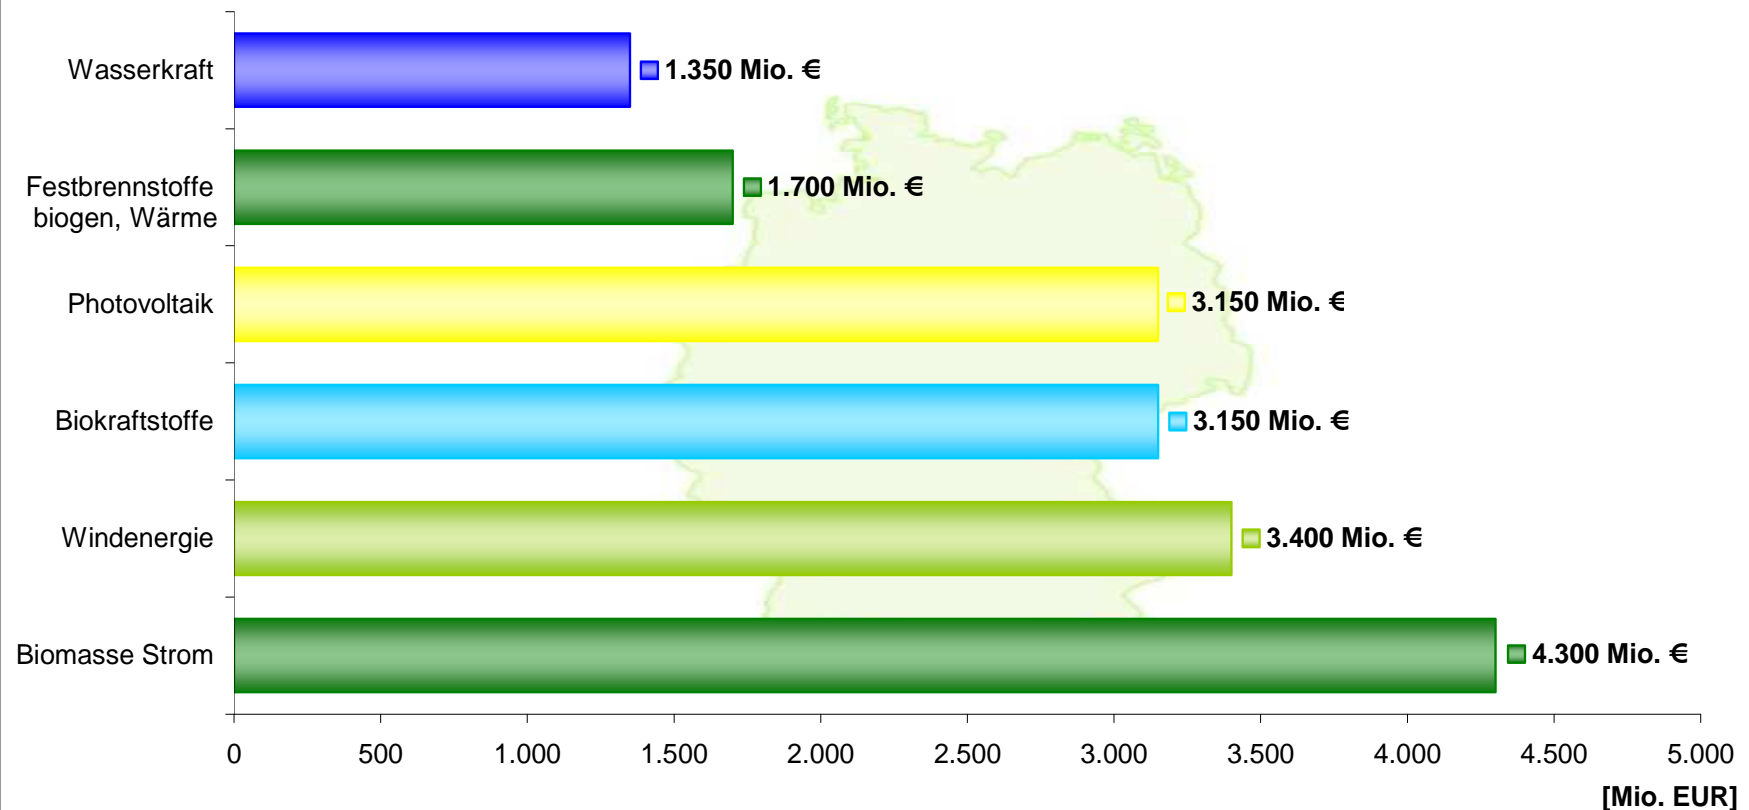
Wasserkraft
1.350 Mio. €

Festbrennstoffe biogen, Wärme
1.700 Mio. €

Photovoltaik
3.150 Mio. €

Biokraftstoffe
3.150 Mio. €

Windenergie
3.400 Mio. €

Biomasse Strom
4.300 Mio. €

0
500
1.000
1.500
2.000
2.500
3.000
3.500
4.000
4.500
5.000
[Mio. EUR]